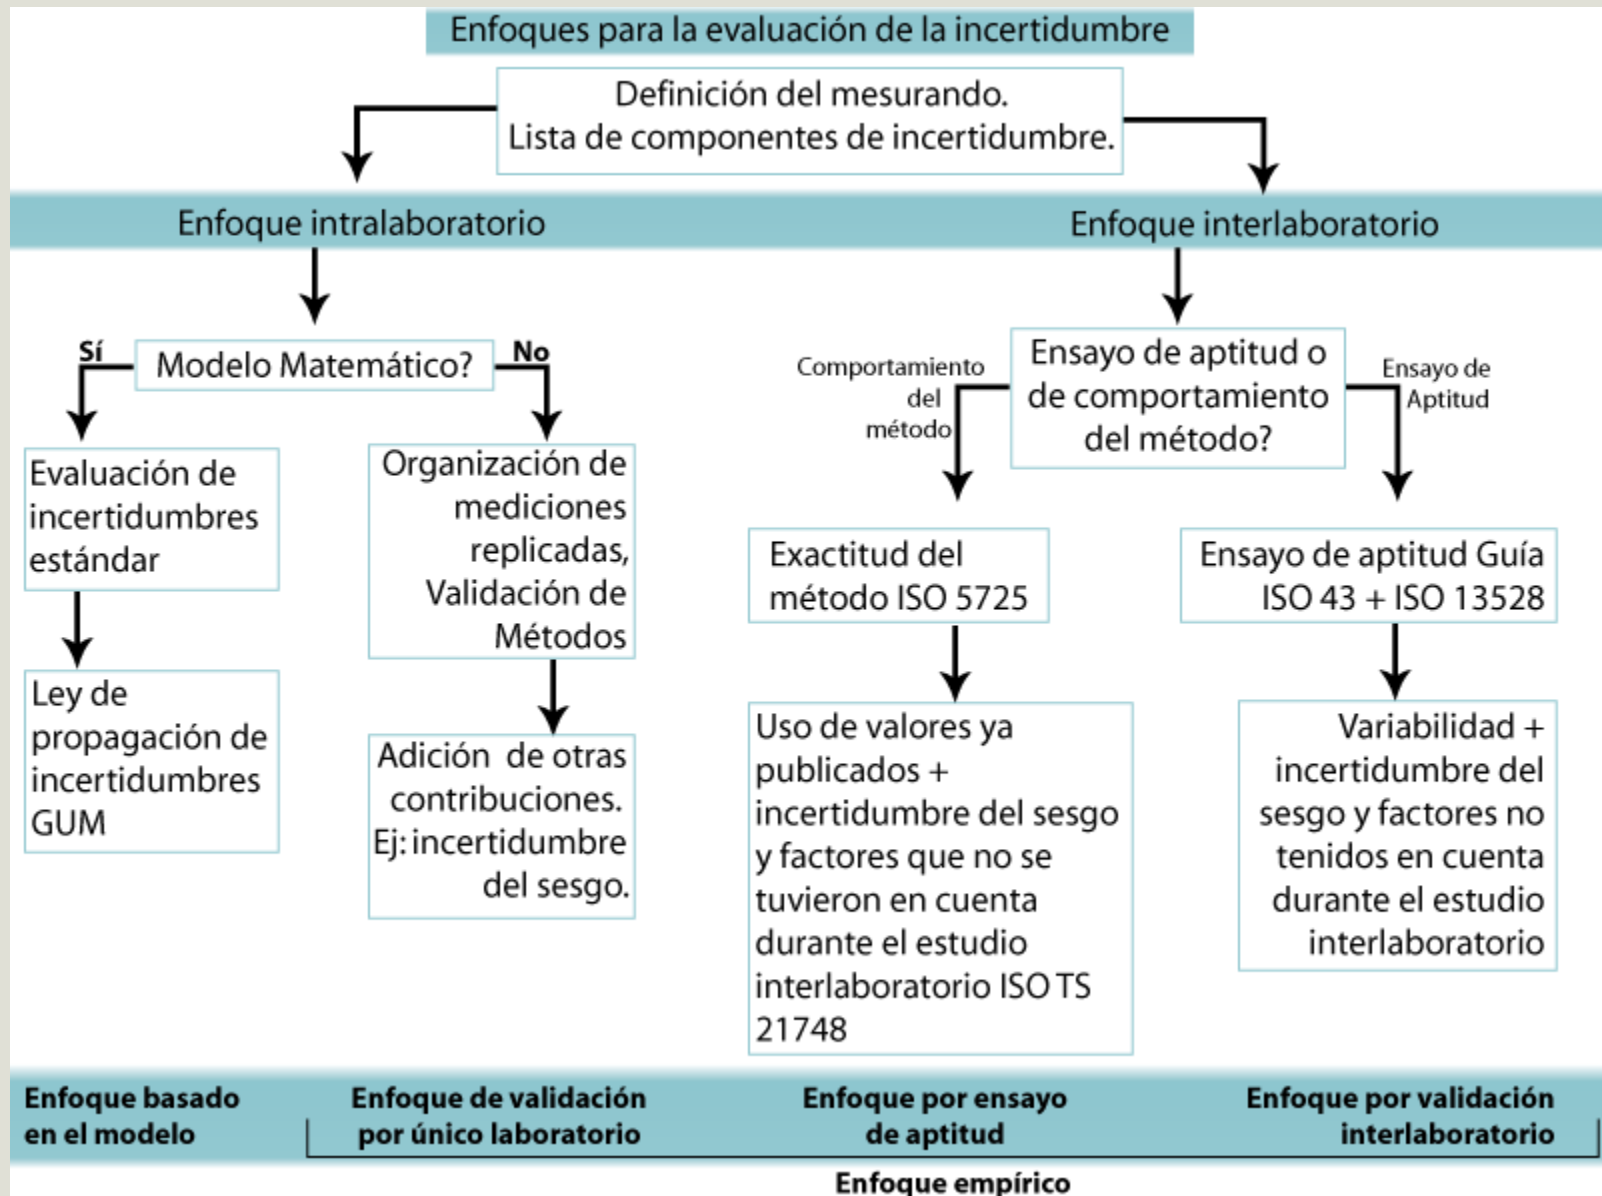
Enfoques para la evaluación de la incertidumbre

Definición del mesurando.
Lista de componentes de incertidumbre.

Enfoque intralaboratorio

Enfoque interlaboratorio

Sí

Modelo Matemático?

No

Evaluación de incertidumbres estándar

Ley de propagación de incertidumbres GUM

Organización de mediciones replicadas, Validación de Métodos

Adición de otras contribuciones. Ej: incertidumbre del sesgo.

Comportamiento del método

Ensayo de aptitud o de comportamiento del método?

Ensayo de Aptitud

Exactitud del método ISO 5725

Uso de valores ya publicados + incertidumbre del sesgo y factores que no se tuvieron en cuenta durante el estudio interlaboratorio ISO TS 21748

Ensayo de aptitud Guía ISO 43 + ISO 13528

Variabilidad + incertidumbre del sesgo y factores no tenidos en cuenta durante el estudio interlaboratorio

Enfoque basado en el modelo

Enfoque de validación por único laboratorio

Enfoque por ensayo de aptitud

Enfoque por validación interlaboratorio

Enfoque empírico